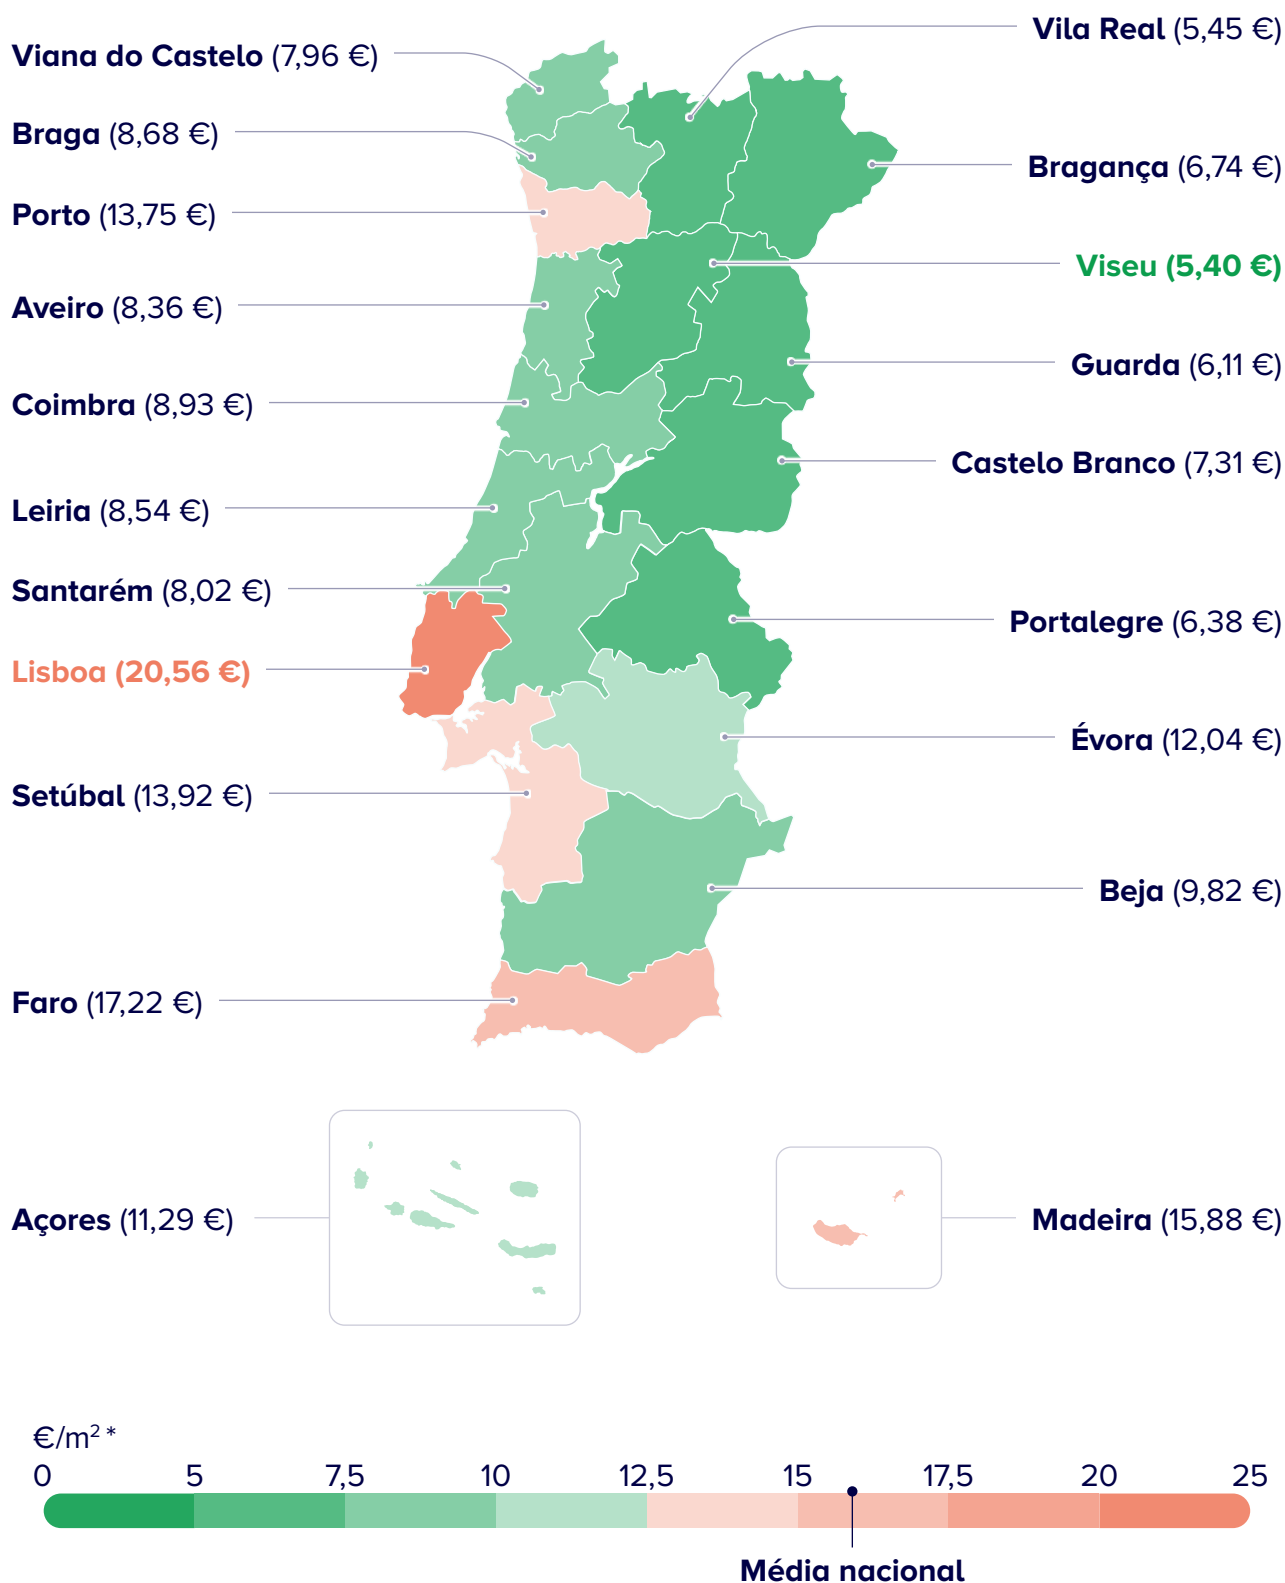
Viana do Castelo (7,96 €)
Braga (8,68 €)
Porto (13,75 €)
Aveiro (8,36 €)
Coimbra (8,93 €)
Leiria (8,54 €)
Santarém (8,02 €)
Lisboa (20,56 €)
Setúbal (13,92 €)
Faro (17,22 €)
Vila Real (5,45 €)
Bragança (6,74 €)
Viseu (5,40 €)
Guarda (6,11 €)
Castelo Branco (7,31 €)
Portalegre (6,38 €)
Évora (12,04 €)
Beja (9,82 €)
Açores (11,29 €)
Madeira (15,88 €)

€/m² *
0 5 7,5 10 12,5 15 17,5 20 25
Média nacional